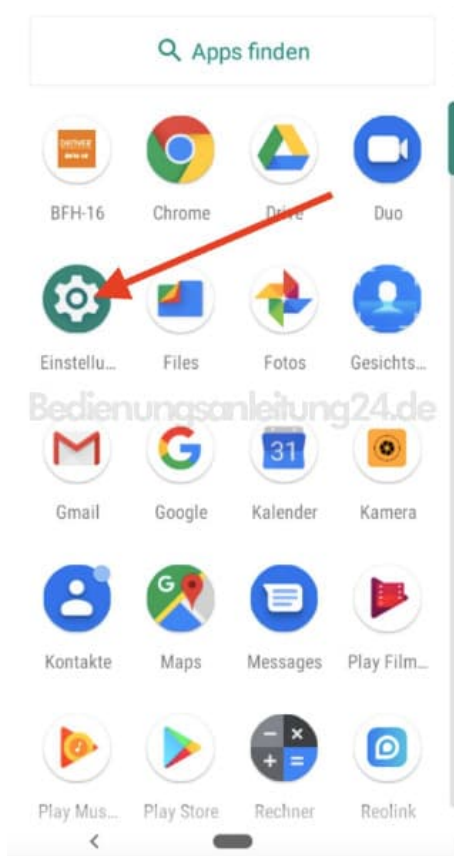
Apps finden

BFH-16
Chrome
Drive
Duo

Einstellu...
Files
Fotos
Gesichts...

Bedienungsanleitung24.de

Gmail
Google
31
Kalender
Kamera

Kontakte
Maps
Messages
Play Film...

Play Mus...
Play Store
Rechner
Reolink